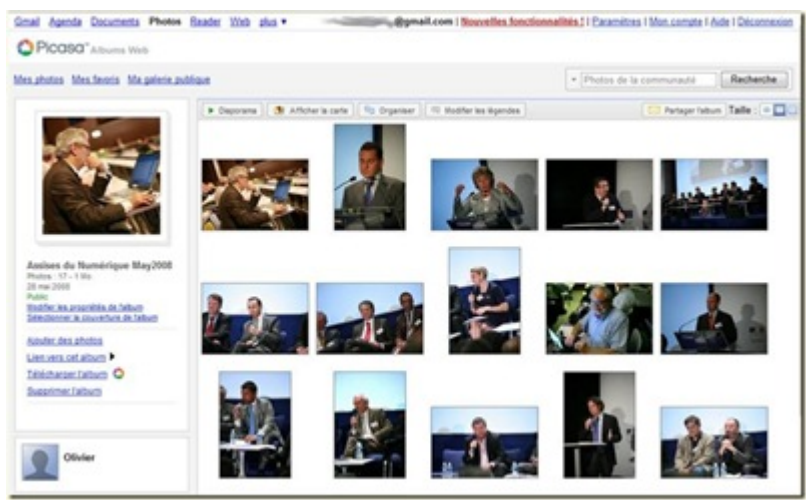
Gmail Agenda Documents Photos Reader Web plus ▾ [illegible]@gmail.com | Nouvelles fonctionnalités ! | Paramètres | Mon compte | Aide | Déconnexion

Picasa Albums Web

Mes photos Mes favoris Ma galerie publique

Photos de la communauté Recherche

Diaporama Afficher la carte Organiser Modifier les légendes Partager l'album Taille :

Assises du Numérique May2008
Photos : 17 – 1 Mo
28 mai 2008
Public
Modifier les propriétés de l'album
Sélectionner la couverture de l'album

Ajouter des photos
Lien vers cet album
Télécharger l'album
Supprimer l'album

Olivier